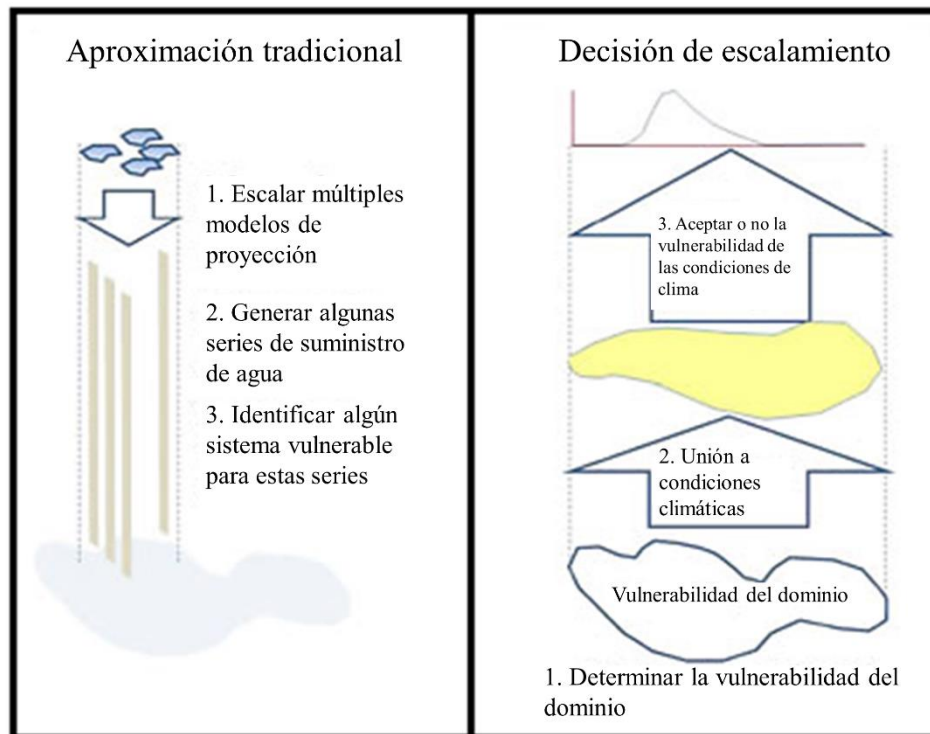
Aproximación tradicional

1. Escalar múltiples modelos de proyección

2. Generar algunas series de suministro de agua

3. Identificar algún sistema vulnerable para estas series

Decisión de escalamiento

3. Aceptar o no la vulnerabilidad de las condiciones de clima

2. Unión a condiciones climáticas

Vulnerabilidad del dominio

1. Determinar la vulnerabilidad del dominio